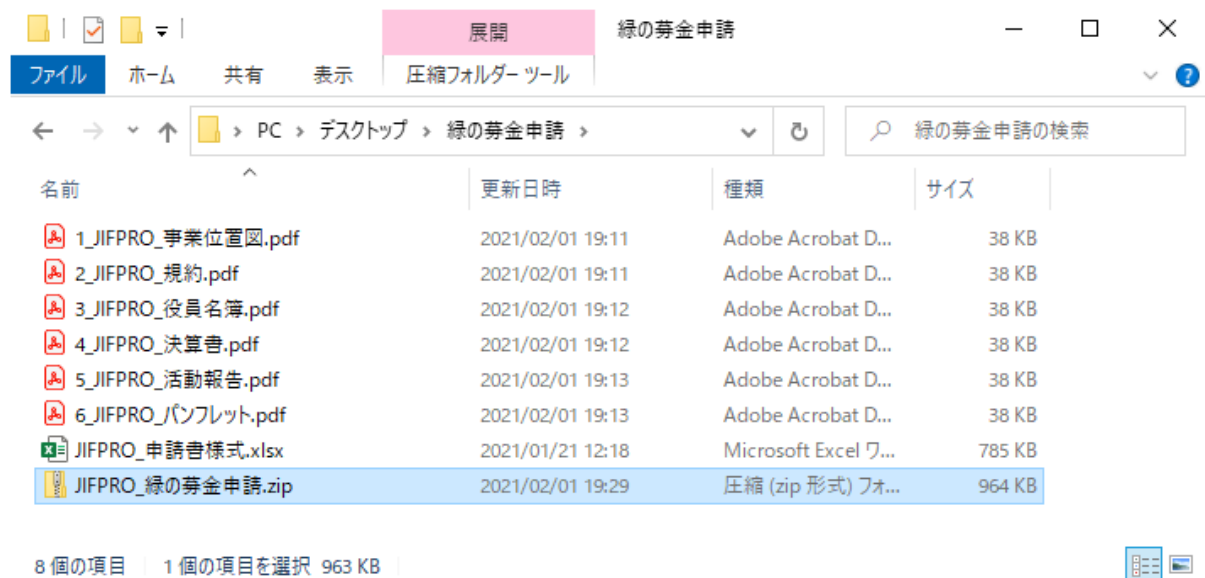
展開 緑の募金申請

ファイル ホーム 共有 表示 圧縮フォルダー ツール

PC > デスクトップ > 緑の募金申請 >

緑の募金申請の検索

| 名前 | 更新日時 | 種類 | サイズ |
|---|---|---|---|
| 1_JIFPRO_事業位置図.pdf | 2021/02/01 19:11 | Adobe Acrobat D... | 38 KB |
| 2_JIFPRO_規約.pdf | 2021/02/01 19:11 | Adobe Acrobat D... | 38 KB |
| 3_JIFPRO_役員名簿.pdf | 2021/02/01 19:12 | Adobe Acrobat D... | 38 KB |
| 4_JIFPRO_決算書.pdf | 2021/02/01 19:12 | Adobe Acrobat D... | 38 KB |
| 5_JIFPRO_活動報告.pdf | 2021/02/01 19:13 | Adobe Acrobat D... | 38 KB |
| 6_JIFPRO_パンフレット.pdf | 2021/02/01 19:13 | Adobe Acrobat D... | 38 KB |
| JIFPRO_申請書様式.xlsx | 2021/01/21 12:18 | Microsoft Excel ワ... | 785 KB |
| JIFPRO_緑の募金申請.zip | 2021/02/01 19:29 | 圧縮 (zip 形式) フォ... | 964 KB |

8 個の項目 1 個の項目を選択 963 KB